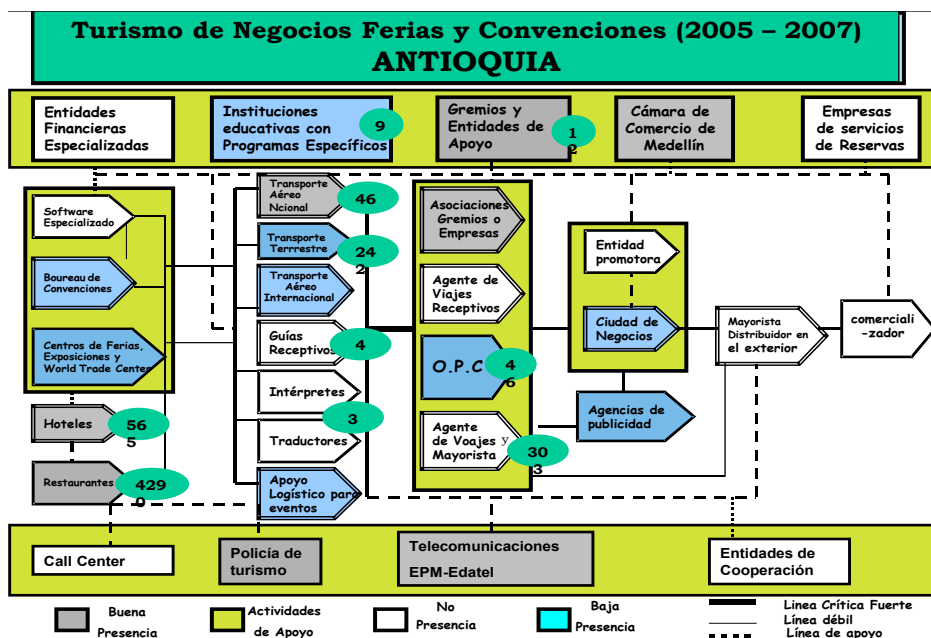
Turismo de Negocios Ferias y Convenciones (2005 – 2007)
ANTIOQUIA

Entidades Financieras Especializadas

Instituciones educativas con Programas Específicos

9

Gremios y Entidades de Apoyo

1
2

Cámara de Comercio de Medellín

Empresas de servicios de Reservas

Software Especializado

Boureau de Convenciones

Centros de Ferias, Exposiciones y World Trade Center

Hoteles

56
5

Restaurantes

429
0

Transporte Aéreo Ncional

46

Transporte Terrrestre

24
2

Transporte Aéreo Internacional

Guías Receptivos

4

Intérpretes

3

Traductores

Apoyo Logístico para eventos

Asociaciones Gremios o Empresas

Agente de Viajes Receptivos

O.P.C

4
6

Agente de Voajes y Mayorista

30
3

Entidad promotora

Ciudad de Negocios

Agencias de publicidad

Mayorista Distribuidor en el exterior

comerciali -zador

Call Center

Policía de turismo

Telecomunicaciones
EPM-Edatel

Entidades de Cooperación

Buena Presencia

Actividades de Apoyo

No Presencia

Baja Presencia

Linea Crítica Fuerte
Línea débil
Línea de apoyo